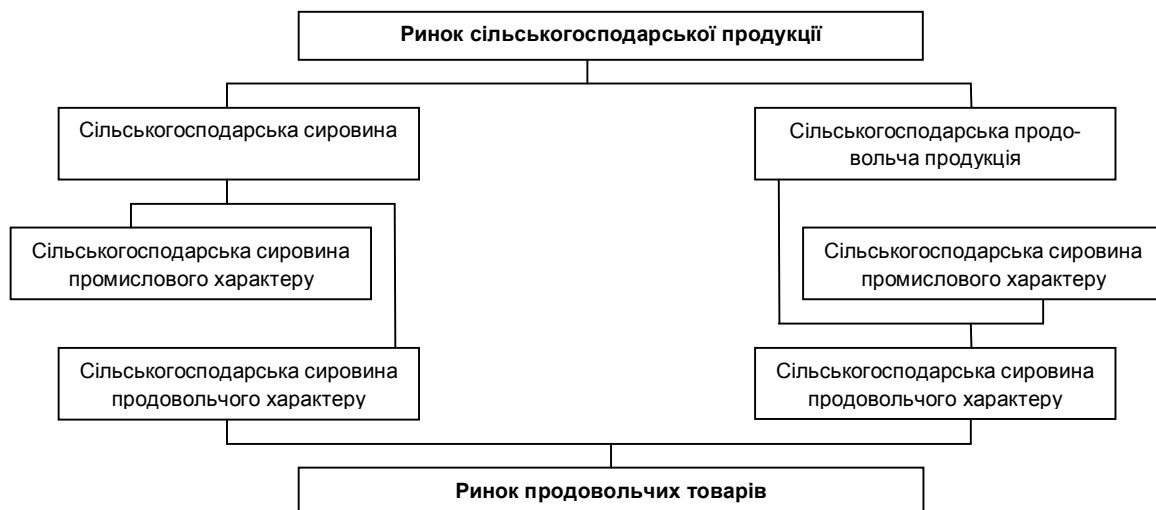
Ринок сільськогосподарської продукції

Сільськогосподарська сировина

Сільськогосподарська продовольча продукція

Сільськогосподарська сировина промислового характеру

Сільськогосподарська сировина промислового характеру

Сільськогосподарська сировина продовольчого характеру

Сільськогосподарська сировина продовольчого характеру

Ринок продовольчих товарів